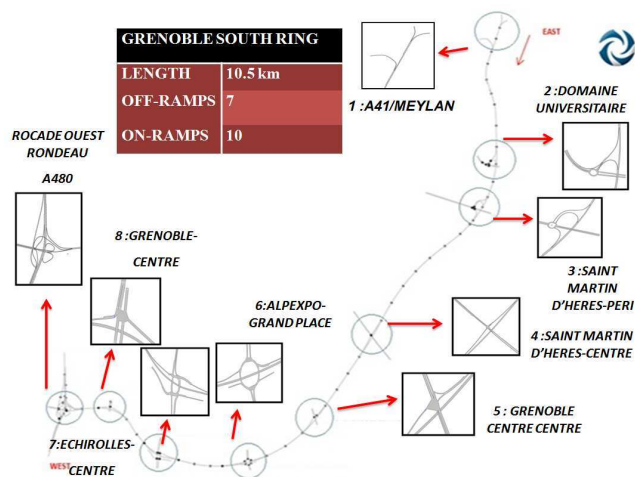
| GRENOBLE SOUTH RING | |
|---|---|
| LENGTH | 10.5 km |
| OFF-RAMPS | 7 |
| ON-RAMPS | 10 |

EAST

1 :A41/MEYLAN

2 :DOMAINE UNIVERSITAIRE

ROCADE OUEST RONDEAU

A480

8 :GRENOBLE-CENTRE

3 :SAINT MARTIN D'HERES-PERI

6:ALPEXPO-GRAND PLACE

4 :SAINT MARTIN D'HERES-CENTRE

5 : GRENOBLE CENTRE CENTRE

7:ECHIROLLES-CENTRE

WEST